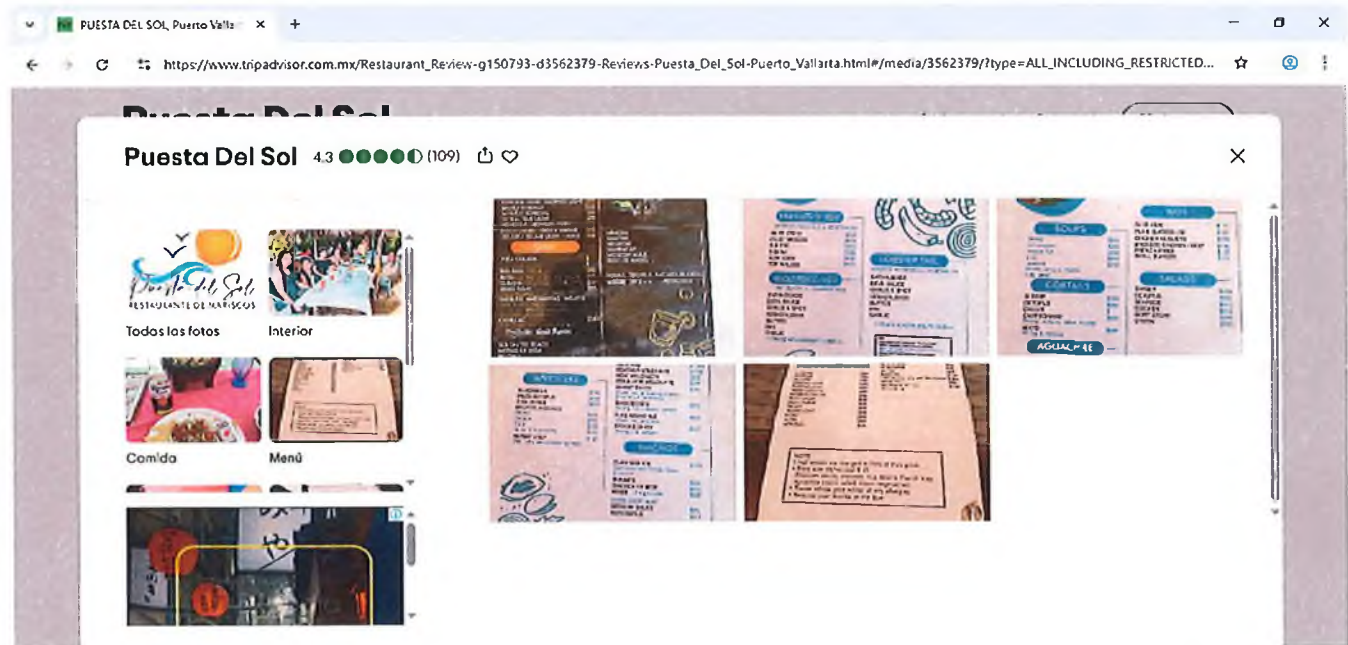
PUESTA DEL SOL Puerto Valla ×
+

https://www.tripadvisor.com.mx/Restaurant_Review-g150793-d3562379-Reviews-Puesta_Del_Sol-Puerto_Vallarta.html#/media/3562379/?type=ALL_INCLUDING_RESTRICTED...

Puesta Del Sol 4.3 (109)

×

Puesta del Sol
RESTAURANTE DE MARISCOS

Todos las fotos

Interior

Comida

Menú

SOUPS

SALADS

COCKTAILS

AGUACHILE

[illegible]